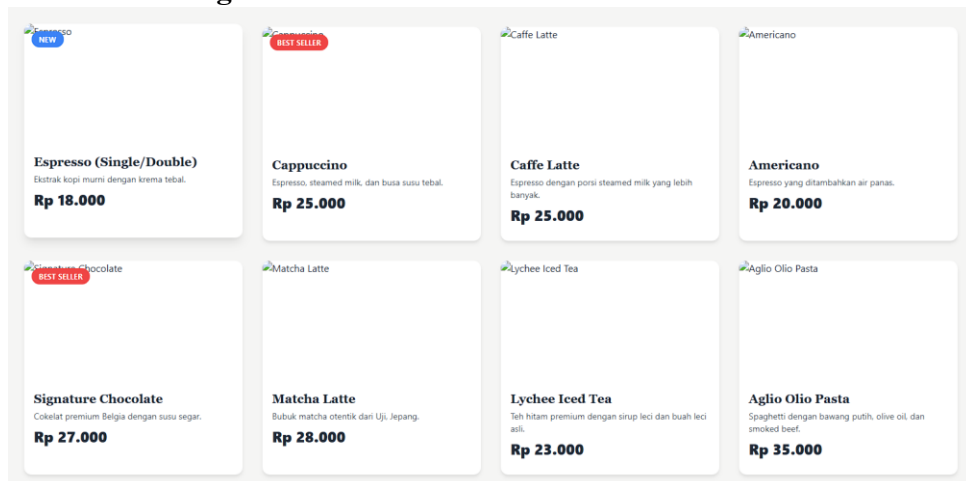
g

Espresso
NEW

Espresso (Single/Double)
Ekstrak kopi murni dengan krema tebal.
Rp 18.000

Cappuccino
BEST SELLER

Cappuccino
Espresso, steamed milk, dan busa susu tebal.
Rp 25.000

Caffe Latte

Caffe Latte
Espresso dengan porsi steamed milk yang lebih banyak.
Rp 25.000

Americano

Americano
Espresso yang ditambahkan air panas.
Rp 20.000

Signature Chocolate
BEST SELLER

Signature Chocolate
Cokelat premium Belgia dengan susu segar.
Rp 27.000

Matcha Latte

Matcha Latte
Bubuk matcha otentik dari Uji, Jepang.
Rp 28.000

Lychee Iced Tea

Lychee Iced Tea
Teh hitam premium dengan sirup leci dan buah leci asli.
Rp 23.000

Aglio Olio Pasta

Aglio Olio Pasta
Spaghetti dengan bawang putih, olive oil, dan smoked beef.
Rp 35.000